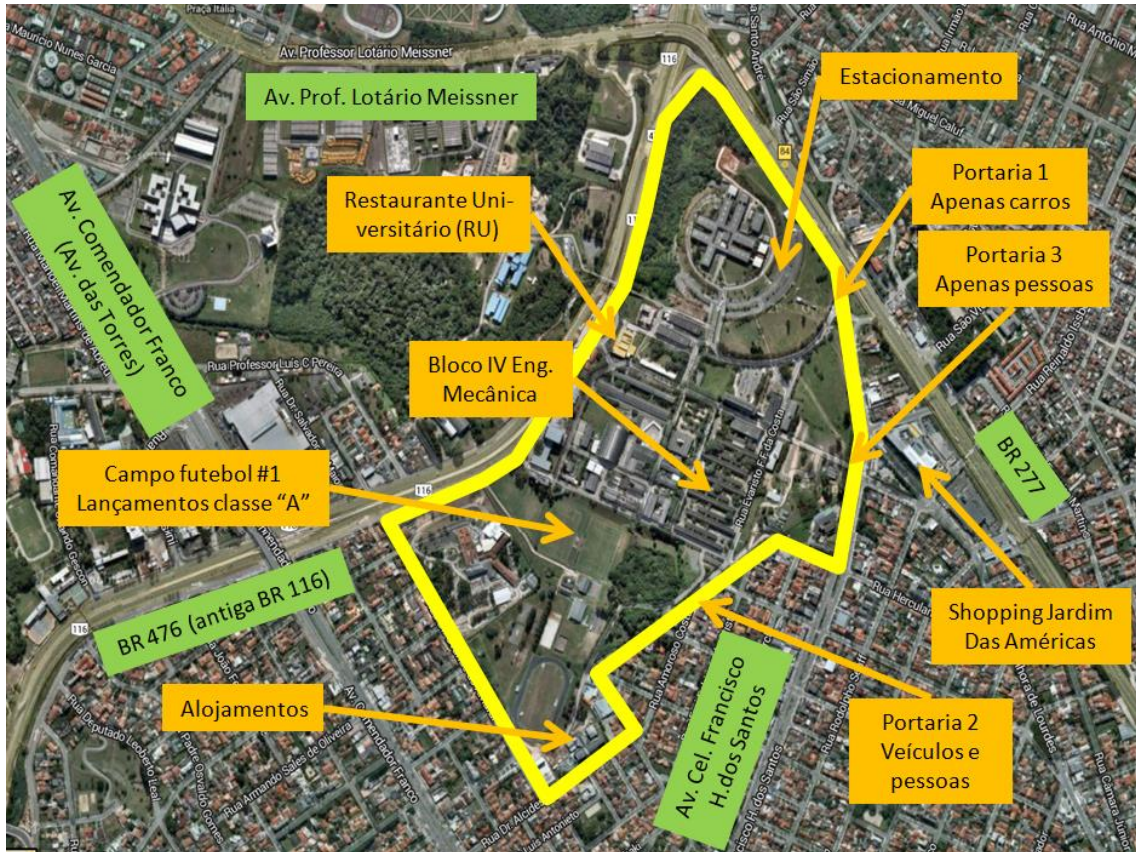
Praça Itália

Av. Professor Lotário Meissner

Av. Prof. Lotário Meissner

Estacionamento

Portaria 1
Apenas carros

Portaria 3
Apenas pessoas

Restaurante Universitário (RU)

Av. Comendador Franco
(Av. das Torres)

Rua Professor Luis C Pereira

Bloco IV Eng. Mecânica

Campo futebol #1
Lançamentos classe "A"

BR 277

Shopping Jardim Das Américas

BR 476 (antiga BR 116)

Alojamentos

Av. Cel. Francisco H.dos Santos

Portaria 2
Veículos e pessoas

116

116